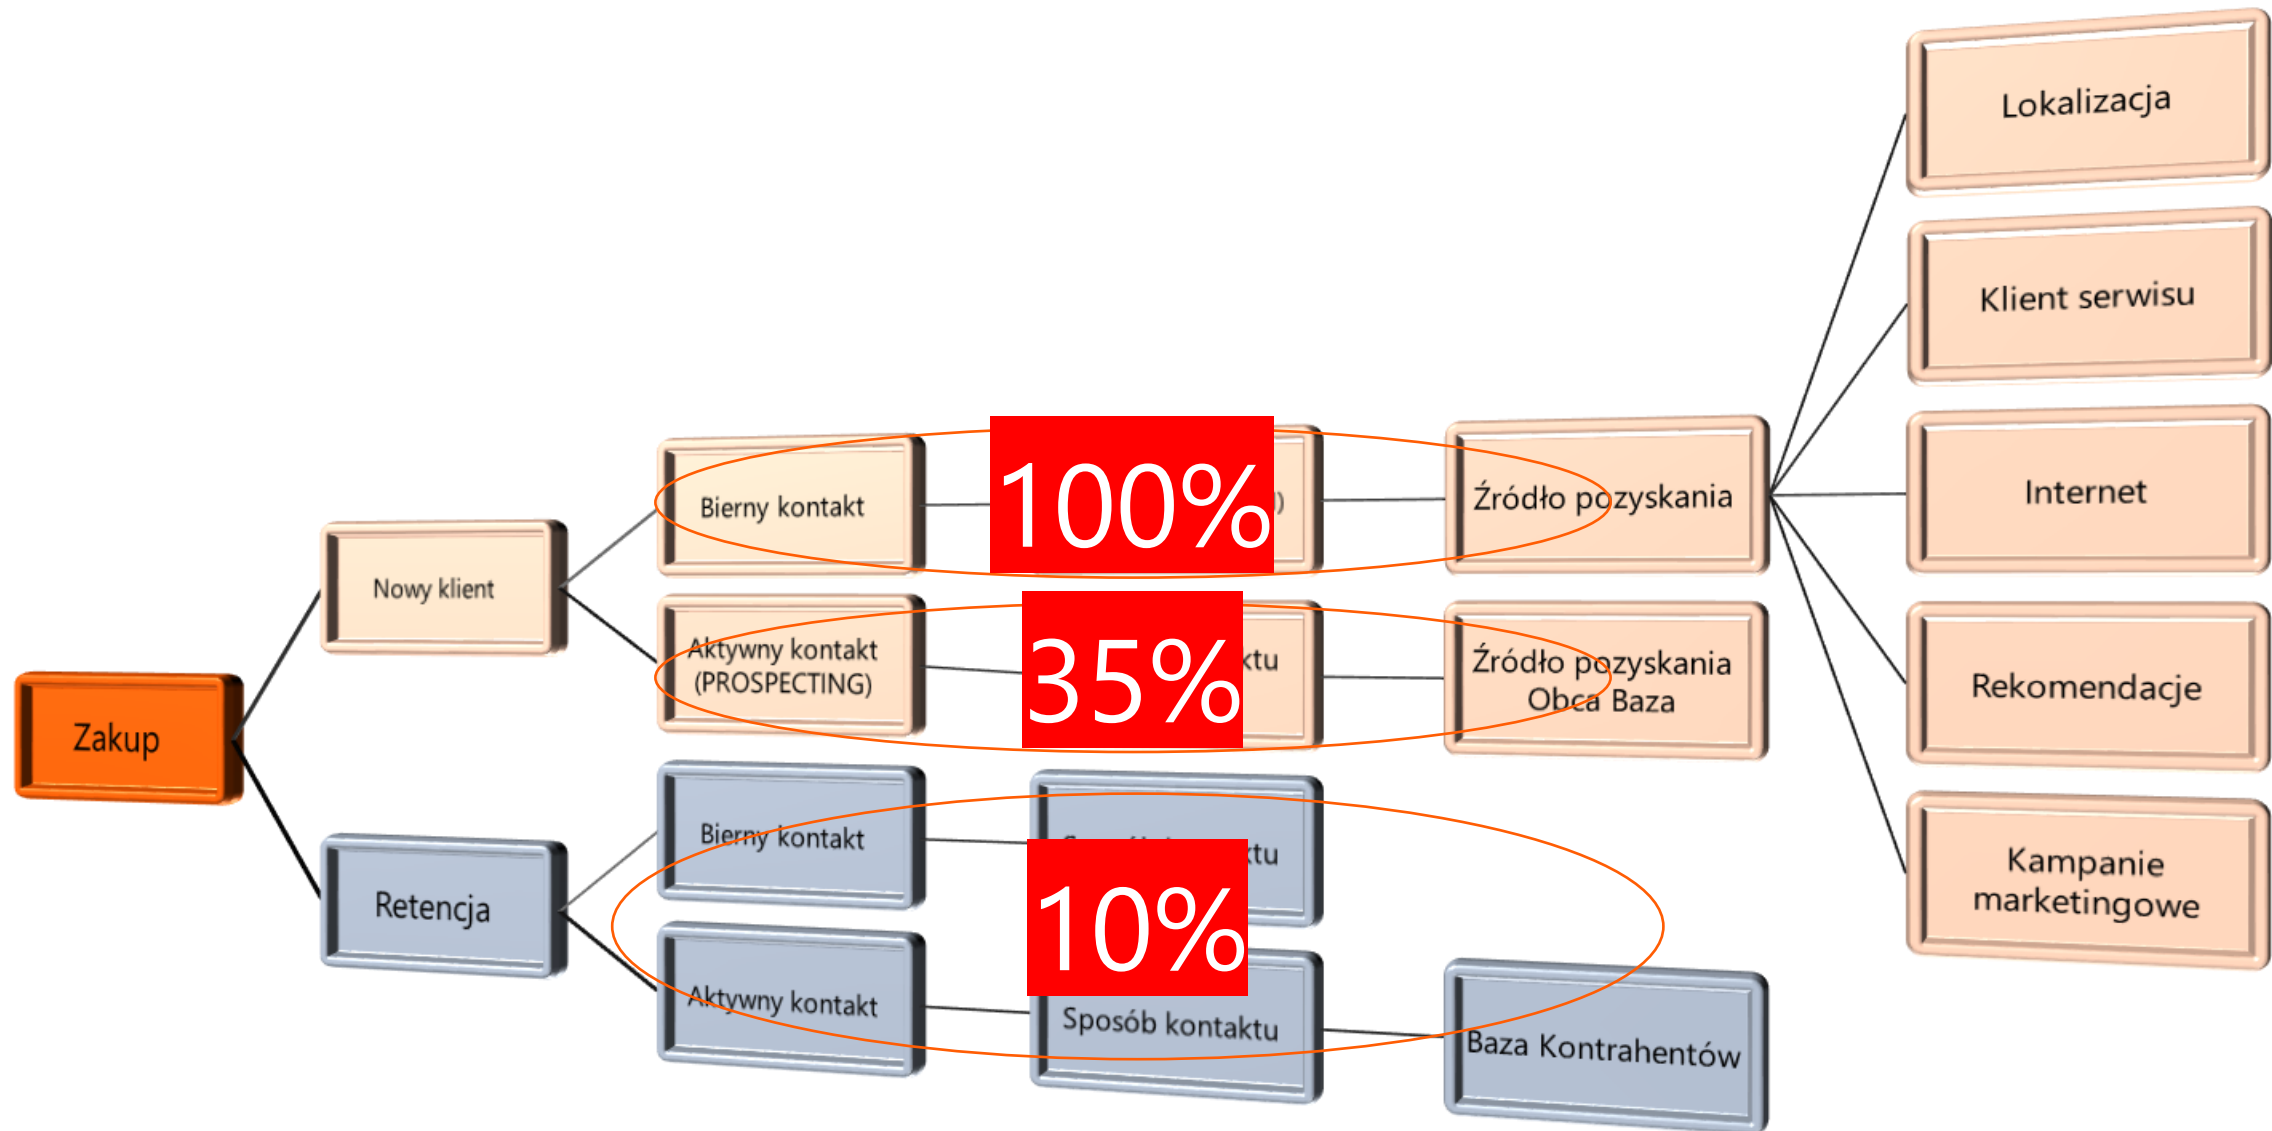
Zakup

Nowy klient

Retencja

Bierny kontakt

Aktywny kontakt (PROSPECTING)

Bierny kontakt

Aktywny kontakt

100%

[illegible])

35%

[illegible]ktu

10%

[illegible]ktu

Sposób kontaktu

Źródło pozyskania

Źródło pozyskania Obca Baza

Baza Kontrahentów

Lokalizacja

Klient serwisu

Internet

Rekomendacje

Kampanie marketingowe